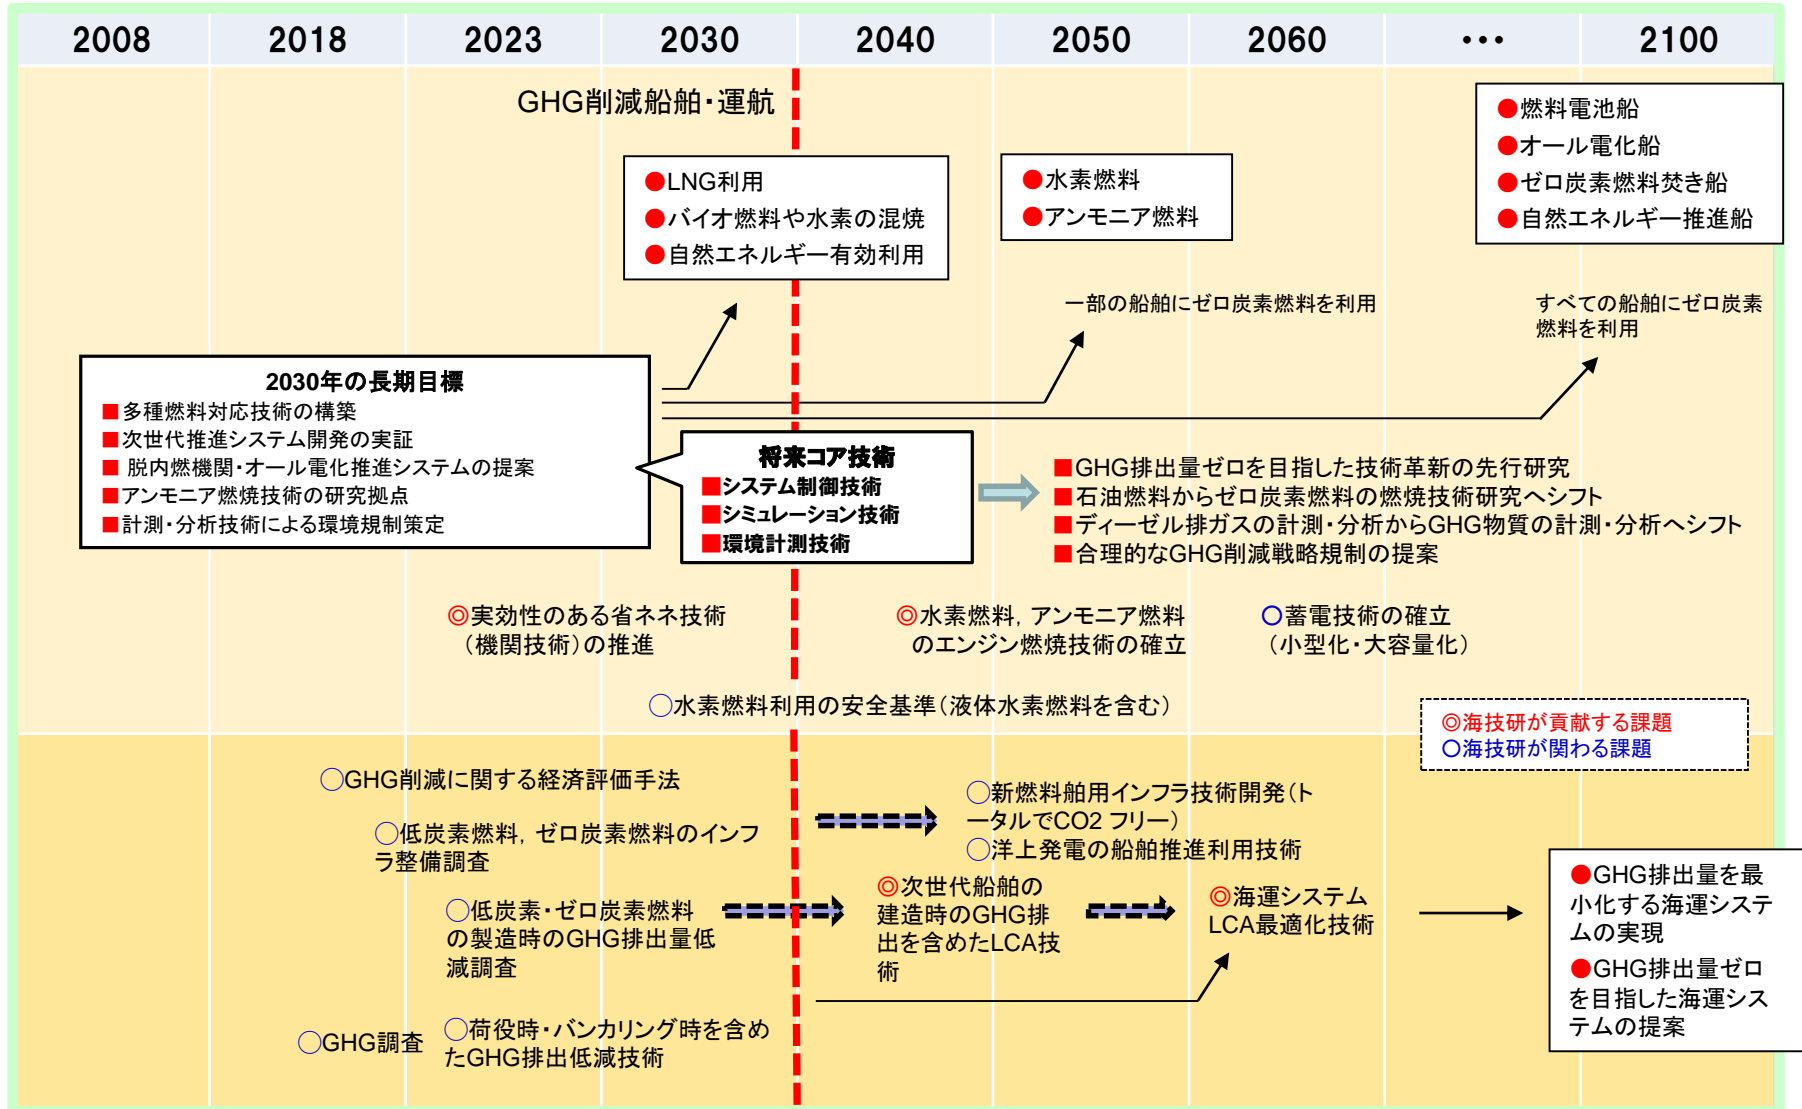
| 2008 | 2018 | 2023 | 2030 | 2040 | 2050 | 2060 | ••• | 2100 |
|---|---|---|---|---|---|---|---|---|

GHG削減船舶・運航

●LNG利用
●バイオ燃料や水素の混焼
●自然エネルギー有効利用

●水素燃料
●アンモニア燃料

●燃料電池船
●オール電化船
●ゼロ炭素燃料焚き船
●自然エネルギー推進船

一部の船舶にゼロ炭素燃料を利用

すべての船舶にゼロ炭素燃料を利用

2030年の長期目標
■多種燃料対応技術の構築
■次世代推進システム開発の実証
■ 脱内燃機関・オール電化推進システムの提案
■アンモニア燃焼技術の研究拠点
■計測・分析技術による環境規制策定

将来コア技術
■システム制御技術
■シミュレーション技術
■環境計測技術

■GHG排出量ゼロを目指した技術革新の先行研究
■石油燃料からゼロ炭素燃料の燃焼技術研究へシフト
■ディーゼル排ガスの計測・分析からGHG物質の計測・分析へシフト
■合理的なGHG削減戦略規制の提案

◎実効性のある省ネネ技術（機関技術）の推進

◎水素燃料，アンモニア燃料のエンジン燃焼技術の確立

○蓄電技術の確立（小型化・大容量化）

○水素燃料利用の安全基準（液体水素燃料を含む）

◎海技研が貢献する課題
○海技研が関わる課題

○GHG削減に関する経済評価手法

○低炭素燃料，ゼロ炭素燃料のインフラ整備調査

○新燃料舶用インフラ技術開発（トータルでCO2 フリー）
○洋上発電の船舶推進利用技術

○低炭素・ゼロ炭素燃料の製造時のGHG排出量低減調査

◎次世代船舶の建造時のGHG排出を含めたLCA技術

◎海運システムLCA最適化技術

●GHG排出量を最小化する海運システムの実現
●GHG排出量ゼロを目指した海運システムの提案

○GHG調査

○荷役時・バンカリング時を含めたGHG排出低減技術